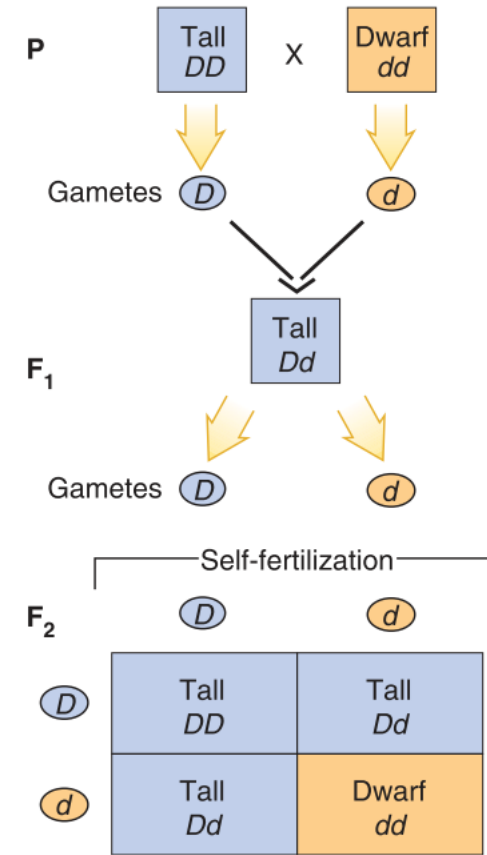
P

Tall
*DD*

X

Dwarf
*dd*

Gametes *D*

*d*

Tall
*Dd*

$F_1$

Gametes *D*

*d*

Self-fertilization

$F_2$

*D*

*d*

| | *D* | *d* |
|---|---|---|
| *D* | Tall *DD* | Tall *Dd* |
| *d* | Tall *Dd* | Dwarf *dd* |